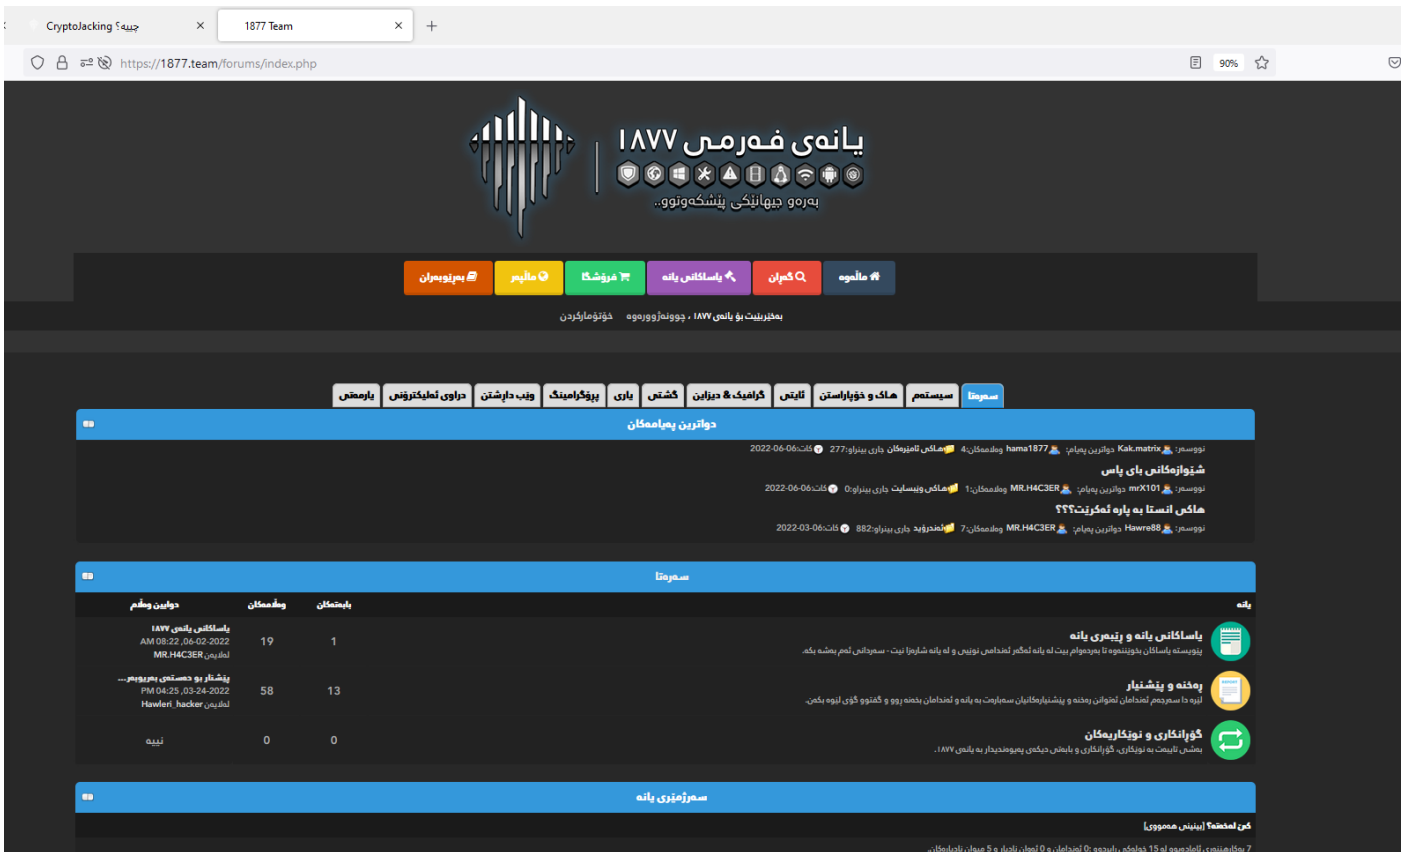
CryptoJacking چییە؟ ×
1877 Team ×
+
https://1877.team/forums/index.php
90%

یانەی فۆرمی ١٨٧٧
بەرەو جیهانێکی پێشکەوتوو..

ماڵەوە
گەڕان
یاساکانی یانە
فرۆشگا
ماڵپەر
بەڕێوبەران

بەخێربێیت بۆ یانەی ١٨٧٧ ، چوونەژوورەوە خۆتۆمارکردن

سەرەتا
سیستەم
هاک و خۆپاراستن
ئایتی
گرافیک & دیزاین
گشتی
یاری
پرۆگرامینگ
ویب دارشتن
دراوی ئەلیکترۆنی
پارمەتی

دواترین پەیامەکان

نووسەر: Kak.matrix دواترین پەیام: hama1877 وەڵامەکان:4 هاکی ئامێرەکان جاری بینراو:277 کات:2022-06-06
شێوازەکانی بای پاس
نووسەر: mrX101 دواترین پەیام: MR.H4C3ER وەڵامەکان:1 هاکی وێبسایت جاری بینراو:0 کات:2022-06-06
هاکی انستا بە پارە ئەکرێت؟؟؟
نووسەر: Hawre88 دواترین پەیام: MR.H4C3ER وەڵامەکان:7 ئەندرۆید جاری بینراو:882 کات:2022-03-06

سەرەتا

| یانە | بابەتەکان | وەڵامەکان | دوایین وەڵام |
|---|---|---|---|
| یاساکانی یانە و رێبەری یانە<br>پێویستە یاساکان بخوێننەوە تا بەردەوام بیت لە یانە ئەگەر ئەندامی نوێیت و لە یانە شارەزا نیت - سەردانی ئەم بەشە بکە. | 1 | 19 | یاساکانی یانەی ١٨٧٧<br>06-02-2022, 08:22 AM<br>لەلایەن MR.H4C3ER |
| ڕەخنە و پێشنیار<br>لێرە دا سەرجەم ئەندامان ئەتوانن رەخنە و پێشنیارەکانیان سەبارەت بە یانە و ئەندامان بخەنە روو و گفتوو گۆی لێوە بکەن. | 13 | 58 | پێشنیار بۆ دەستەی بەڕێوبەر...<br>03-24-2022, 04:25 PM<br>لەلایەن Hawleri_hacker |
| گۆڕانکاری و نوێکاریەکان<br>بەشی تایبەت بە نوێکاری، گۆڕانکاری و بابەتی دیکەی پەیوەندیدار بە یانەی ١٨٧٧. | 0 | 0 | نییە |

سەرژمێری یانە

کێ لەخەتە؟ [بینینی هەمووی]
7 بەکارهێنەر لە ماوەی 15 خولەکی رابردوو، 0 ئەندامان و 0 ئەوان ناچار و 5 میوان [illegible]